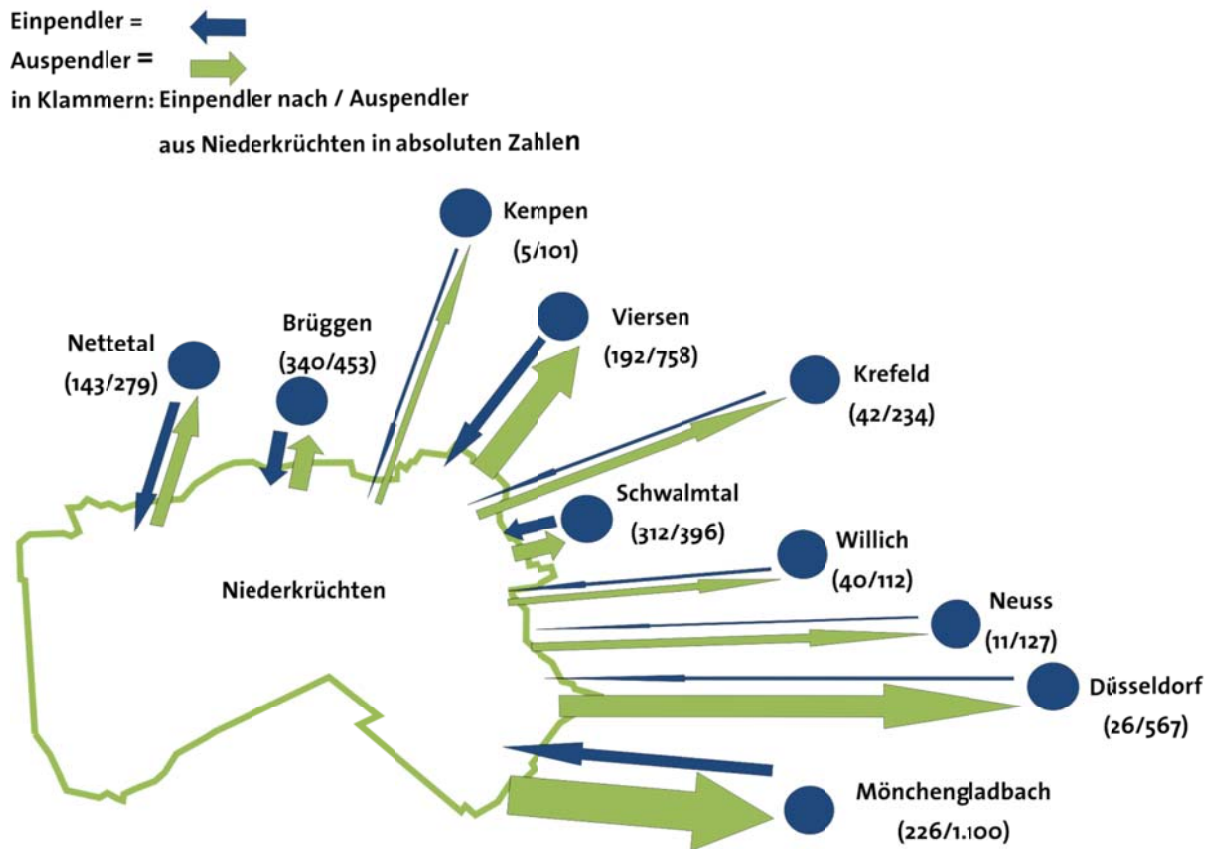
Einpendler =
Auspendler =
in Klammern: Einpendler nach / Auspendler
aus Niederkrüchten in absoluten Zahlen

Kempen
(5/101)

Brüggen
(340/453)

Viersen
(192/758)

Nettetal
(143/279)

Krefeld
(42/234)

Schwalmtal
(312/396)

Willich
(40/112)

Niederkrüchten

Neuss
(11/127)

Düsseldorf
(26/567)

Mönchengladbach
(226/1.100)